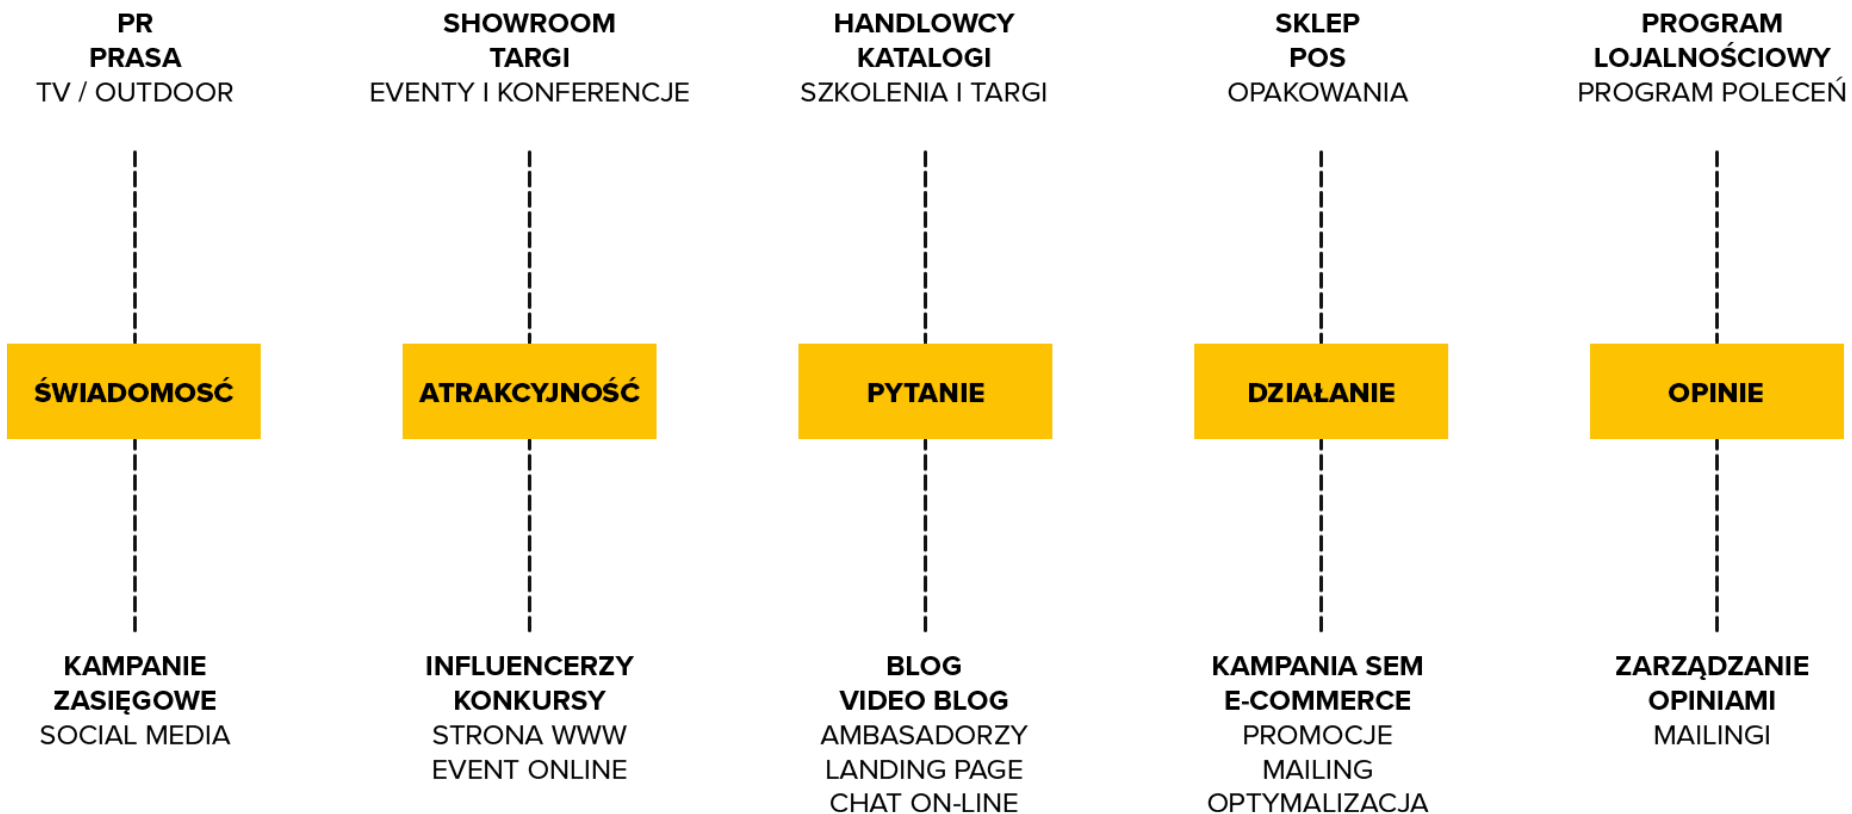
PR
PRASA
TV / OUTDOOR

ŚWIADOMOSĆ

KAMPANIE
ZASIĘGOWE
SOCIAL MEDIA

SHOWROOM
TARGI
EVENTY I KONFERENCJE

ATRAKCYJNOŚĆ

INFLUENCERZY
KONKURSY
STRONA WWW
EVENT ONLINE

HANDLOWCY
KATALOGI
SZKOLENIA I TARGI

PYTANIE

BLOG
VIDEO BLOG
AMBASADORZY
LANDING PAGE
CHAT ON-LINE

SKLEP
POS
OPAKOWANIA

DZIAŁANIE

KAMPANIA SEM
E-COMMERCE
PROMOCJE
MAILING
OPTYMALIZACJA

PROGRAM
LOJALNOŚCIOWY
PROGRAM POLECEŃ

OPINIE

ZARZĄDZANIE
OPINIAMI
MAILINGI